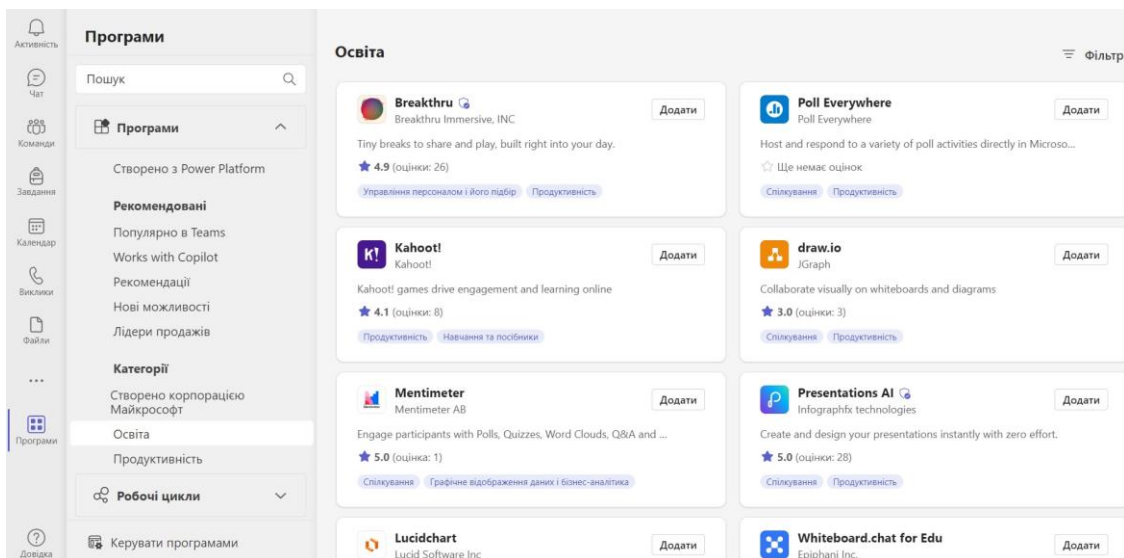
Активність
Чат
Команди
Завдання
Календар
Виклики
Файли
...
Програми
Довідка

Програми

Пошук

Програми

Створено з Power Platform

Рекомендовані

Популярно в Teams
Works with Copilot
Рекомендації
Нові можливості
Лідери продажів

Категорії

Створено корпорацією Майкрософт
Освіта
Продуктивність

Робочі цикли

Керувати програмами

Освіта

Фільтр

Breakthru
Breakthru Immersive, INC
Додати
Tiny breaks to share and play, built right into your day.
4.9 (оцінки: 26)
Управління персоналом і його підбір
Продуктивність

Poll Everywhere
Poll Everywhere
Додати
Host and respond to a variety of poll activities directly in Microso...
Ще немає оцінок
Спілкування
Продуктивність

Kahoot!
Kahoot!
Додати
Kahoot! games drive engagement and learning online
4.1 (оцінки: 8)
Продуктивність
Навчання та посібники

draw.io
JGraph
Додати
Collaborate visually on whiteboards and diagrams
3.0 (оцінки: 3)
Спілкування
Продуктивність

Mentimeter
Mentimeter AB
Додати
Engage participants with Polls, Quizzes, Word Clouds, Q&A and ...
5.0 (оцінка: 1)
Спілкування
Графічне відображення даних і бізнес-аналітика

Presentations AI
Infographfx technologies
Додати
Create and design your presentations instantly with zero effort.
5.0 (оцінки: 28)
Спілкування
Продуктивність

Lucidchart
Lucid Software Inc
Додати

Whiteboard.chat for Edu
Epiphani Inc.
Додати